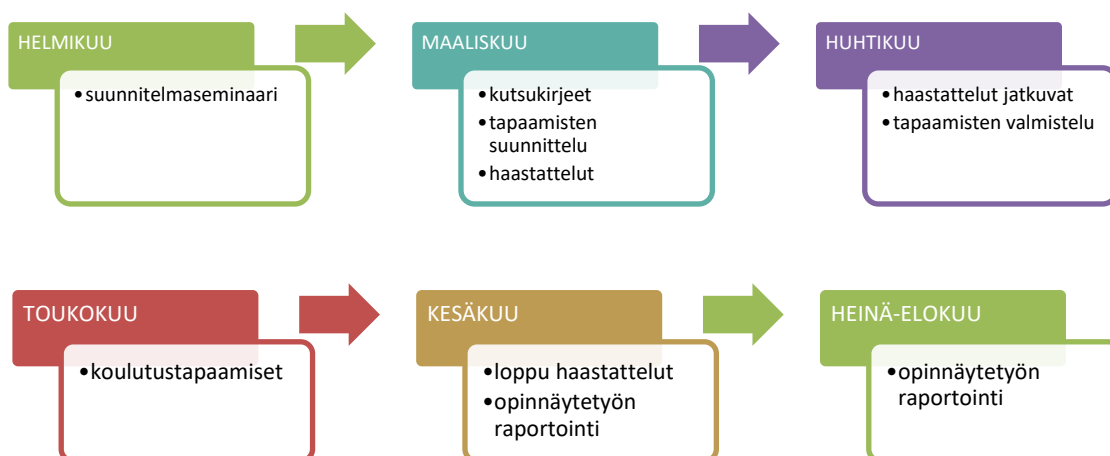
HELMIKUU

• suunnitelmaseminaari

MAALISKUU

• kutsukirjeet
• tapaamisten suunnittelu
• haastattelut

HUHTIKUU

• haastattelut jatkuvat
• tapaamisten valmistelu

TOUKOKUU

• koulutustapaamiset

KESÄKUU

• loppu haastattelut
• opinnäytetyön raportointi

HEINÄ-ELOKUU

• opinnäytetyön raportointi